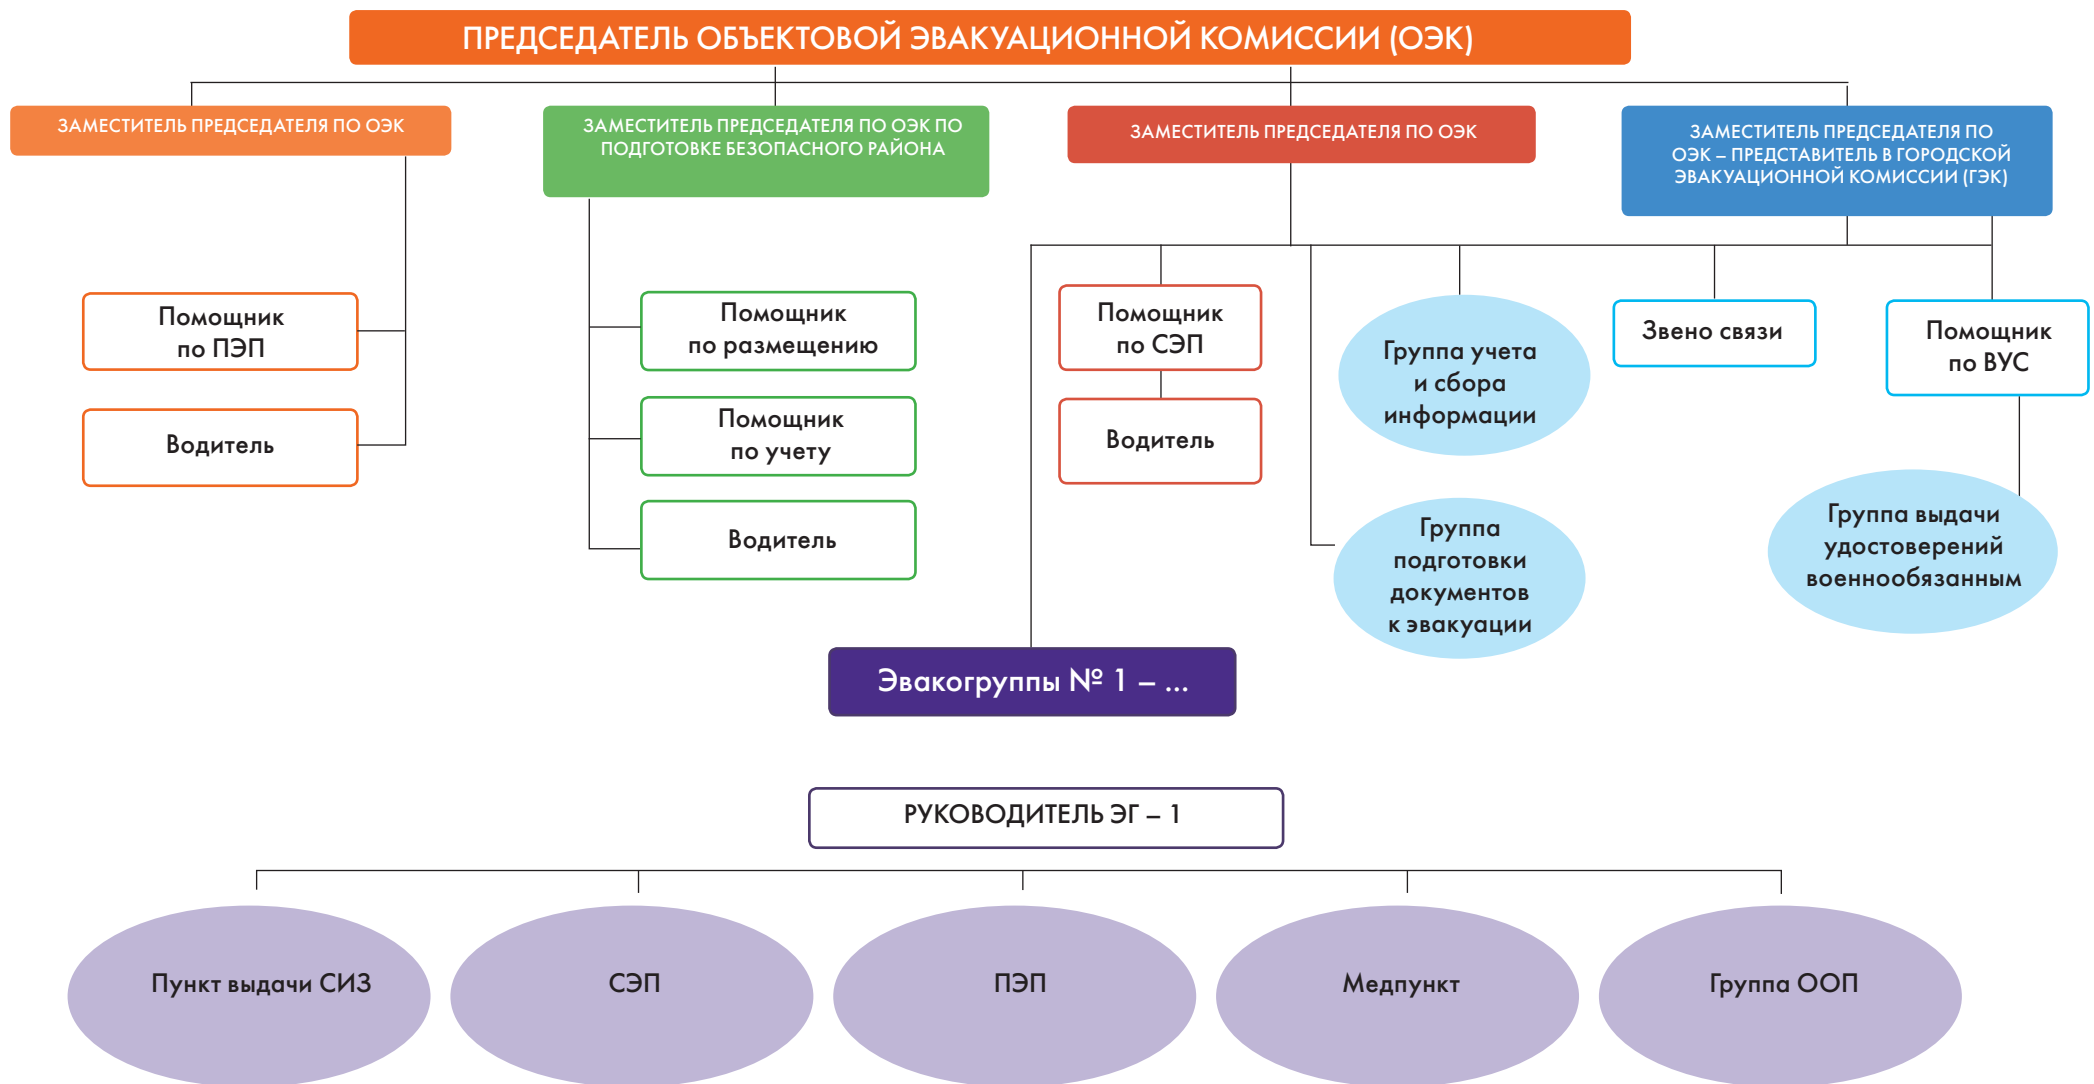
ПРЕДСЕДАТЕЛЬ ОБЪЕКТОВОЙ ЭВАКУАЦИОННОЙ КОМИССИИ (ОЭК)

ЗАМЕСТИТЕЛЬ ПРЕДСЕДАТЕЛЯ ПО ОЭК

ЗАМЕСТИТЕЛЬ ПРЕДСЕДАТЕЛЯ ПО ОЭК ПО ПОДГОТОВКЕ БЕЗОПАСНОГО РАЙОНА

ЗАМЕСТИТЕЛЬ ПРЕДСЕДАТЕЛЯ ПО ОЭК

ЗАМЕСТИТЕЛЬ ПРЕДСЕДАТЕЛЯ ПО ОЭК – ПРЕДСТАВИТЕЛЬ В ГОРОДСКОЙ ЭВАКУАЦИОННОЙ КОМИССИИ (ГЭК)

Помощник по ПЭП

Водитель

Помощник по размещению

Помощник по учету

Водитель

Помощник по СЭП

Водитель

Группа учета и сбора информации

Группа подготовки документов к эвакуации

Звено связи

Помощник по ВУС

Группа выдачи удостоверений военнообязанным

Эвакогруппы № 1 – ...

РУКОВОДИТЕЛЬ ЭГ – 1

Пункт выдачи СИЗ

СЭП

ПЭП

Медпункт

Группа ООП